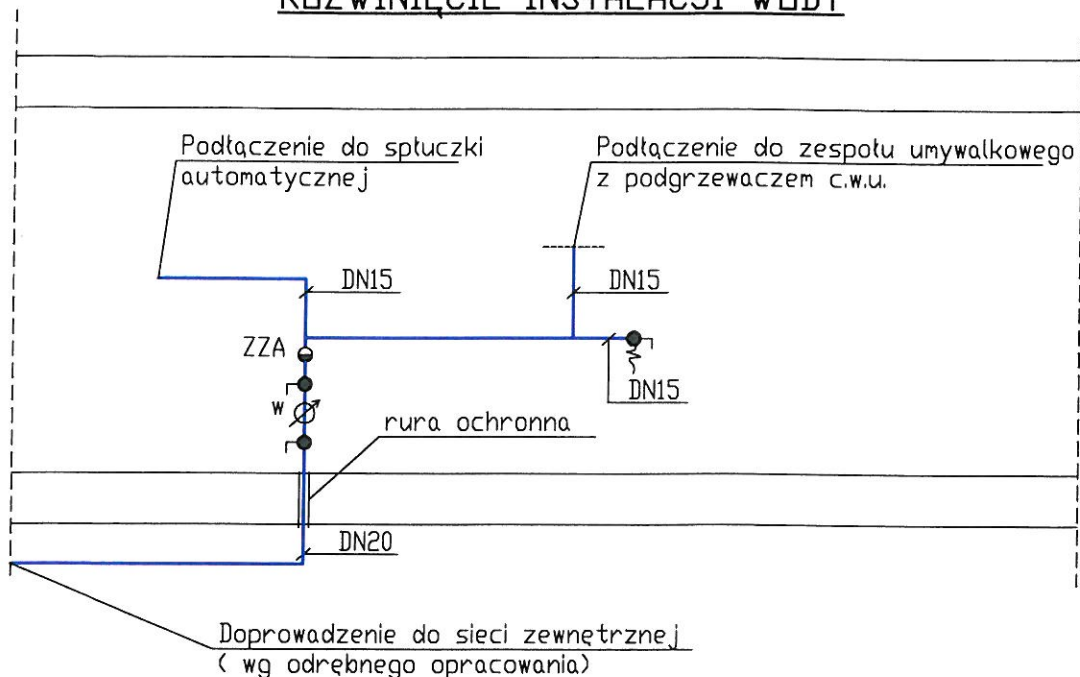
ROZWINIĘCIE INSTALACJI WODY

Podłączenie do spłuczki automatycznej

Podłączenie do zespołu umywalkowego z podgrzewaczem c.w.u.

DN15

DN15

ZZA

DN15

W

rura ochronna

DN20

Doprowadzenie do sieci zewnetrznej ( wg odrębnego opracowania)